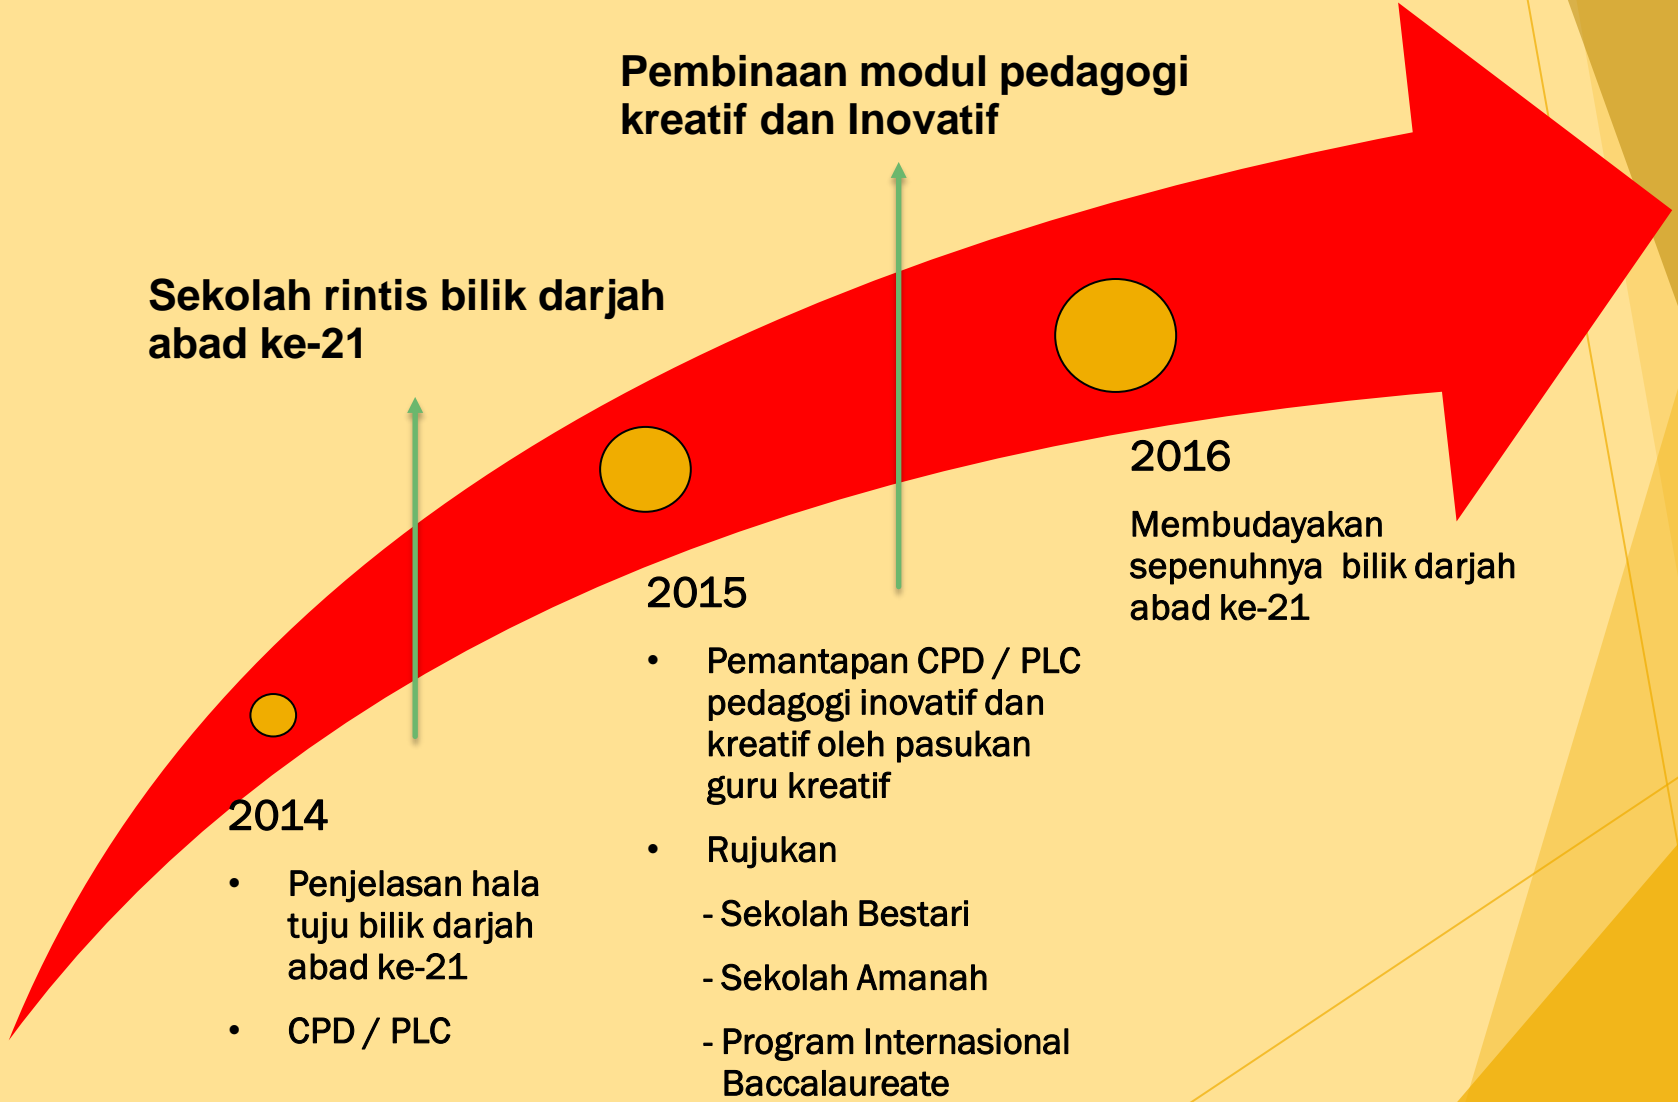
Pembinaan modul pedagogi kreatif dan Inovatif

Sekolah rintis bilik darjah abad ke-21

2014

• Penjelasan hala tuju bilik darjah abad ke-21

• CPD / PLC

2015

• Pemantapan CPD / PLC pedagogi inovatif dan kreatif oleh pasukan guru kreatif

• Rujukan

- Sekolah Bestari

- Sekolah Amanah

- Program Internasional Baccalaureate

2016

Membudayakan sepenuhnya bilik darjah abad ke-21